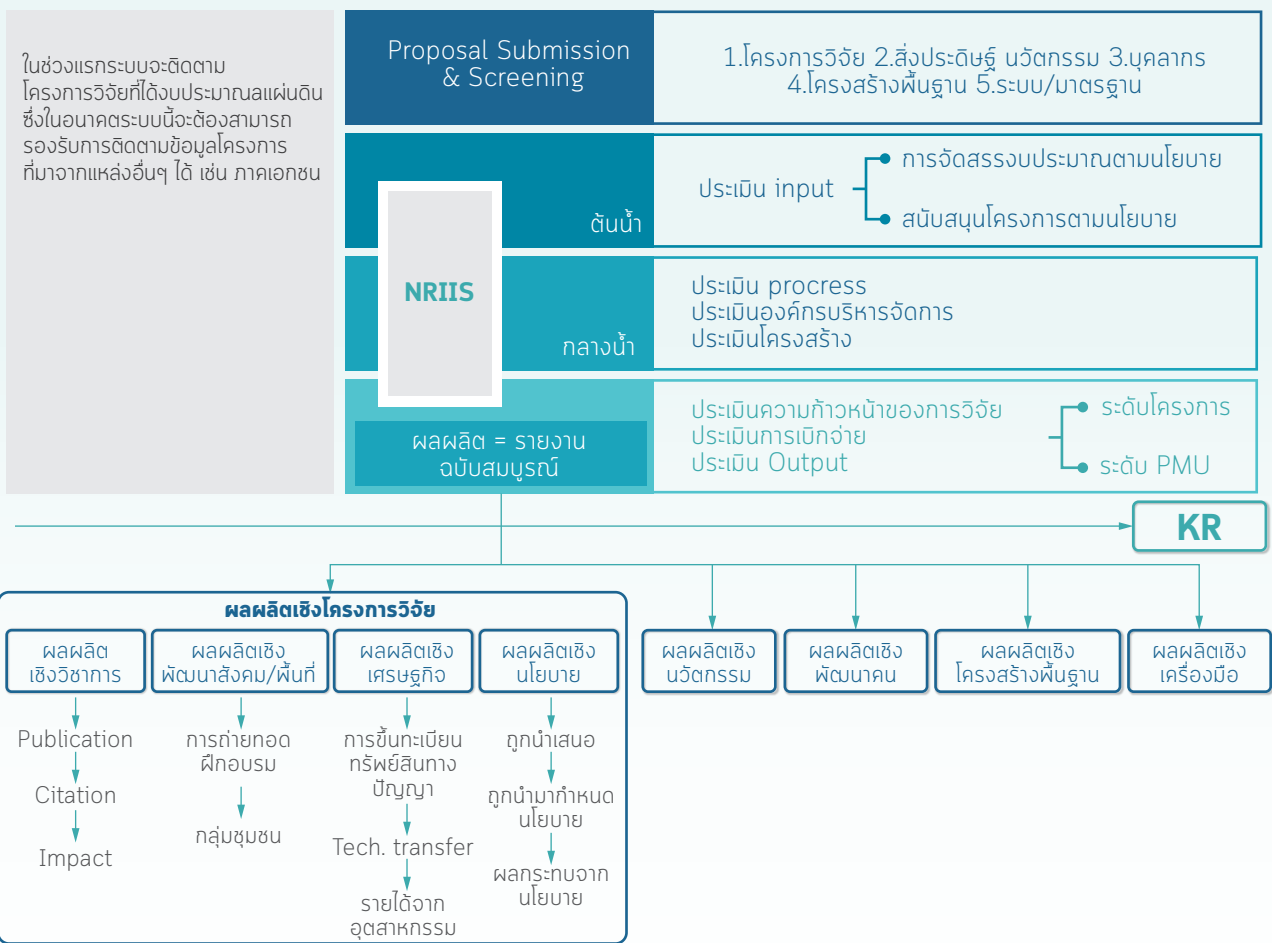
ในช่วงแรกระบบจะติดตามโครงการวิจัยที่ได้งบประมาณลแผ่นดิน ซึ่งในอนาคตระบบนี้จะต้องสามารถรองรับการติดตามข้อมูลโครงการที่มาจากแหล่งอื่นๆ ได้ เช่น ภาคเอกชน

Proposal Submission & Screening

1.โครงการวิจัย 2.สิ่งประดิษฐ์ นวัตกรรม 3.บุคลากร 4.โครงสร้างพื้นฐาน 5.ระบบ/มาตรฐาน

NRIIS

ต้นน้ำ

ประเมิน input

การจัดสรรงบประมาณตามนโยบาย

สนับสนุนโครงการตามนโยบาย

กลางน้ำ

ประเมิน procress
ประเมินองค์กรบริหารจัดการ
ประเมินโครงสร้าง

ผลผลิต = รายงานฉบับสมบูรณ์

ประเมินความก้าวหน้าของการวิจัย
ประเมินการเบิกจ่าย
ประเมิน Output

ระดับโครงการ

ระดับ PMU

KR

ผลผลิตเชิงโครงการวิจัย

ผลผลิตเชิงวิชาการ

Publication

Citation

Impact

ผลผลิตเชิงพัฒนาสังคม/พื้นที่

การถ่ายทอดฝึกอบรม

กลุ่มชุมชน

ผลผลิตเชิงเศรษฐกิจ

การขึ้นทะเบียนทรัพย์สินทางปัญญา

Tech. transfer

รายได้จากอุตสาหกรรม

ผลผลิตเชิงนโยบาย

ถูกนำเสนอ

ถูกนำมากำหนดนโยบาย

ผลกระทบจากนโยบาย

ผลผลิตเชิงนวัตกรรม

ผลผลิตเชิงพัฒนาคน

ผลผลิตเชิงโครงสร้างพื้นฐาน

ผลผลิตเชิงเครื่องมือ